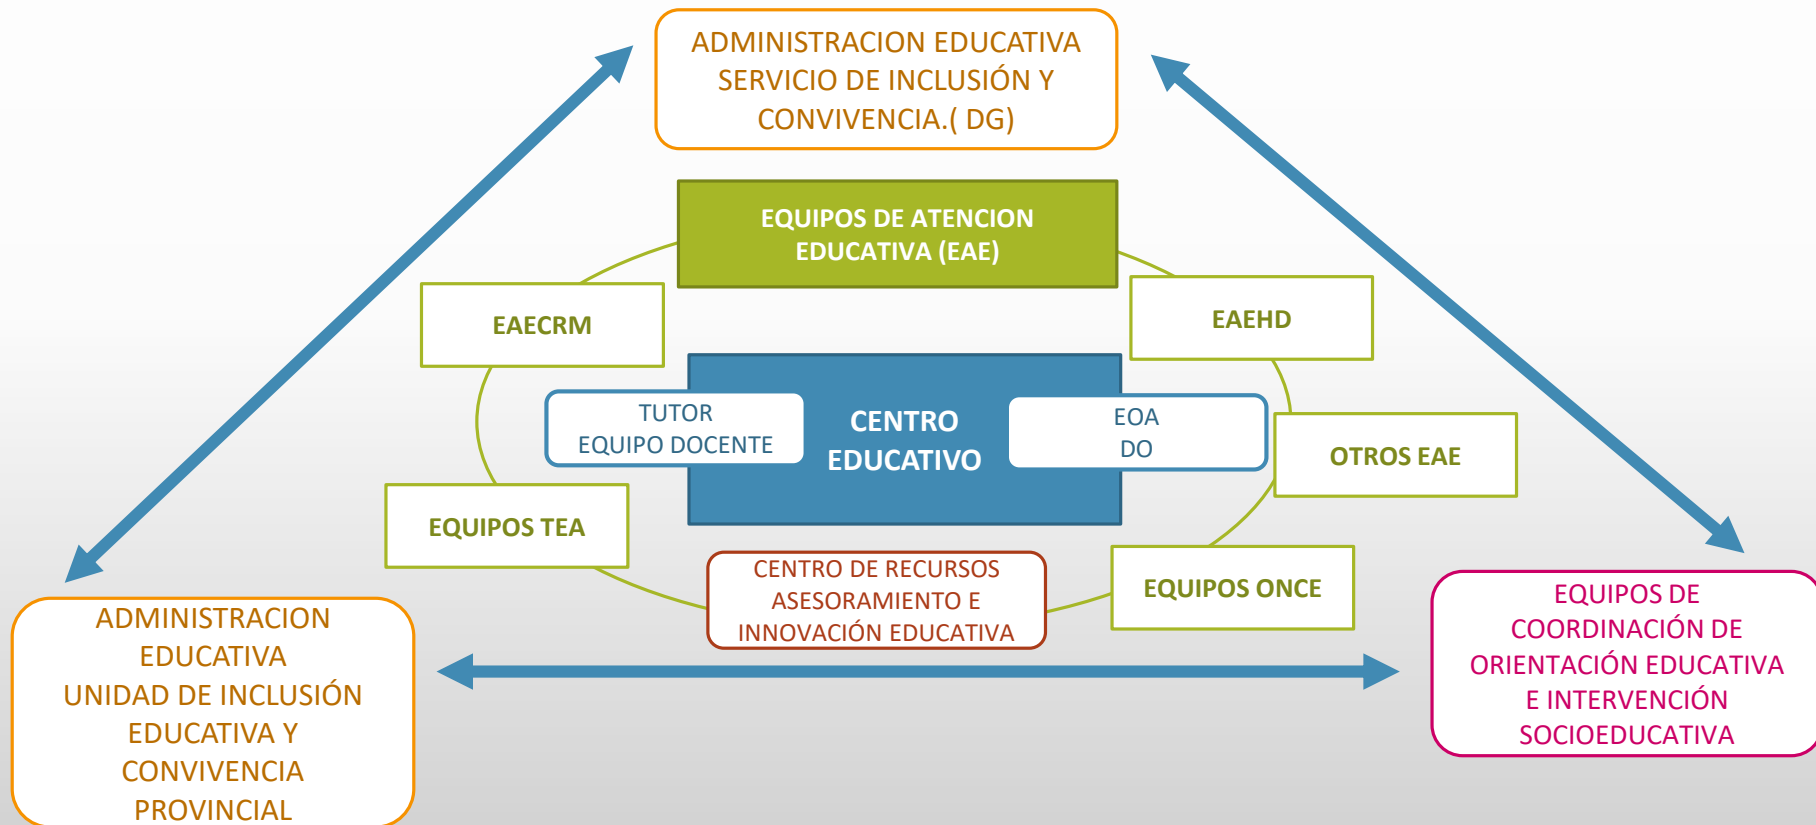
ADMINISTRACION EDUCATIVA
SERVICIO DE INCLUSIÓN Y CONVIVENCIA.( DG)

EQUIPOS DE ATENCION EDUCATIVA (EAE)

EAECRM

EAEHD

TUTOR
EQUIPO DOCENTE

CENTRO EDUCATIVO

EOA
DO

OTROS EAE

EQUIPOS TEA

CENTRO DE RECURSOS ASESORAMIENTO E INNOVACIÓN EDUCATIVA

EQUIPOS ONCE

ADMINISTRACION EDUCATIVA
UNIDAD DE INCLUSIÓN EDUCATIVA Y CONVIVENCIA PROVINCIAL

EQUIPOS DE COORDINACIÓN DE ORIENTACIÓN EDUCATIVA E INTERVENCIÓN SOCIOEDUCATIVA